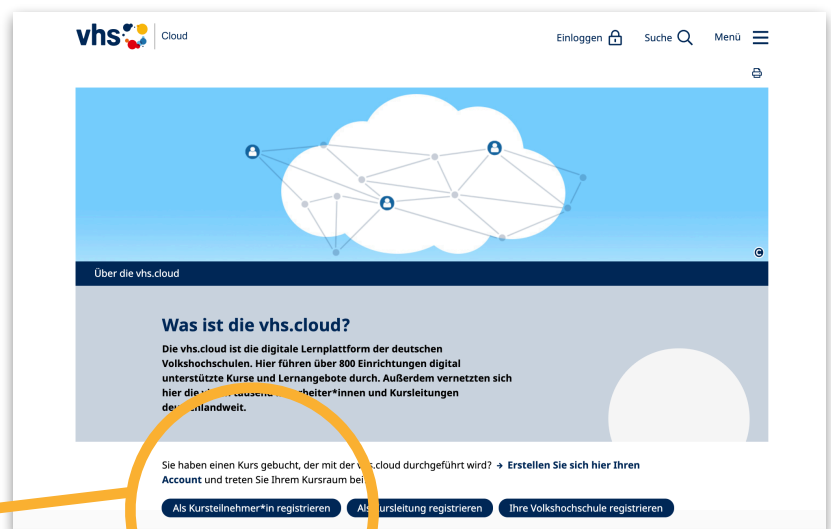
vhs | Cloud

Einloggen Suche Menü

Über die vhs.cloud

Was ist die vhs.cloud?

Die vhs.cloud ist die digitale Lernplattform der deutschen Volkshochschulen. Hier führen über 800 Einrichtungen digital unterstützte Kurse und Lernangebote durch. Außerdem vernetzten sich hier die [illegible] tausend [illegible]beiter*innen und Kursleitungen de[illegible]landweit.

Sie haben einen Kurs gebucht, der mit der v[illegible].cloud durchgeführt wird? → Erstellen Sie sich hier Ihren Account und treten Sie Ihrem Kursraum bei.

Als Kursteilnehmer*in registrieren | Als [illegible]ursleitung registrieren | Ihre Volkshochschule registrieren